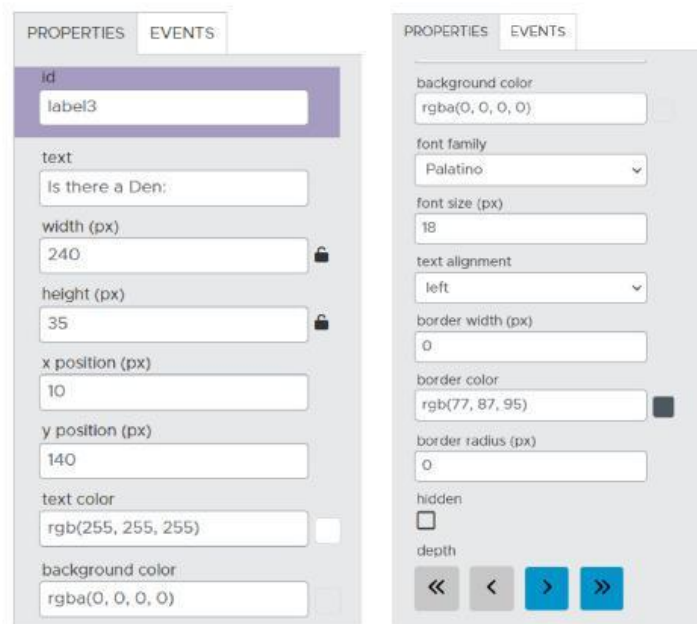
PROPERTIES EVENTS

id
label3

text
Is there a Den:

width (px)
240

height (px)
35

x position (px)
10

y position (px)
140

text color
rgb(255, 255, 255)

background color
rgba(0, 0, 0, 0)

PROPERTIES EVENTS

background color
rgba(0, 0, 0, 0)

font family
Palatino

font size (px)
18

text alignment
left

border width (px)
0

border color
rgb(77, 87, 95)

border radius (px)
0

hidden

depth

« ‹ › »